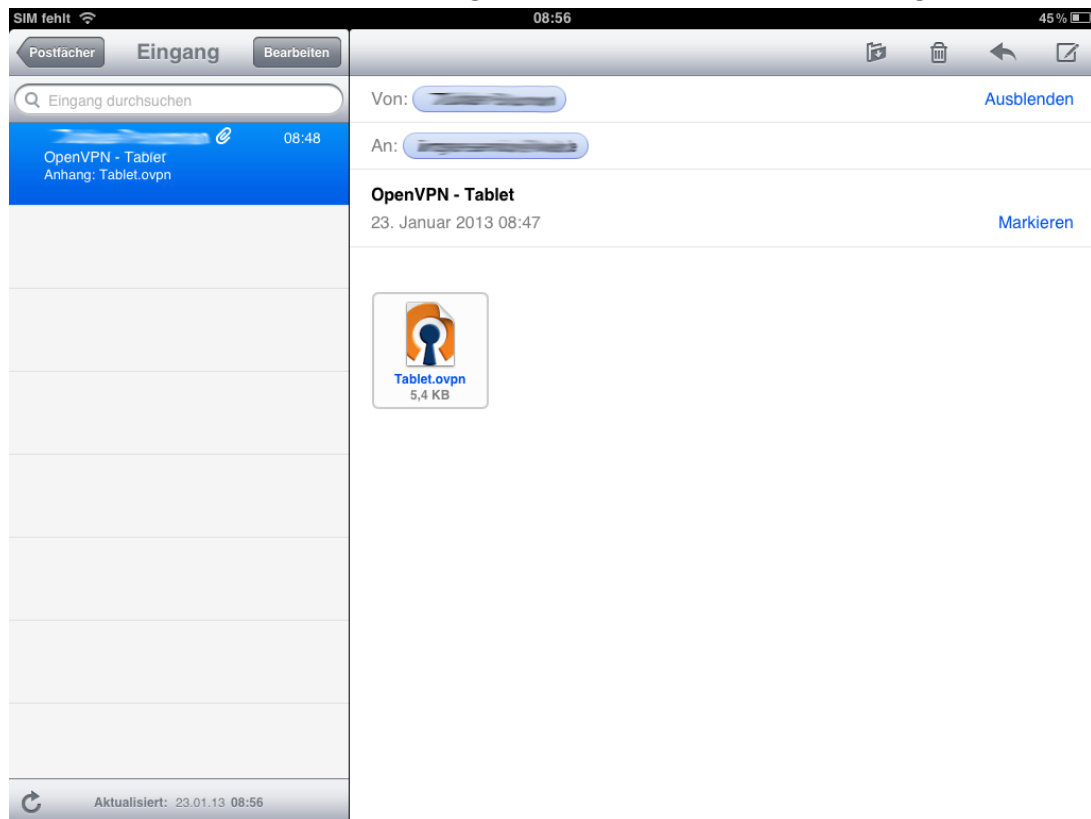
SIM fehlt
08:56
45 %

Postfächer
Eingang
Bearbeiten

Eingang durchsuchen

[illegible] 08:48
OpenVPN - Tablet
Anhang: Tablet.ovpn

Aktualisiert: 23.01.13 08:56

Von: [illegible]
Ausblenden

An: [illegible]

OpenVPN - Tablet
23. Januar 2013 08:47
Markieren

Tablet.ovpn
5,4 KB